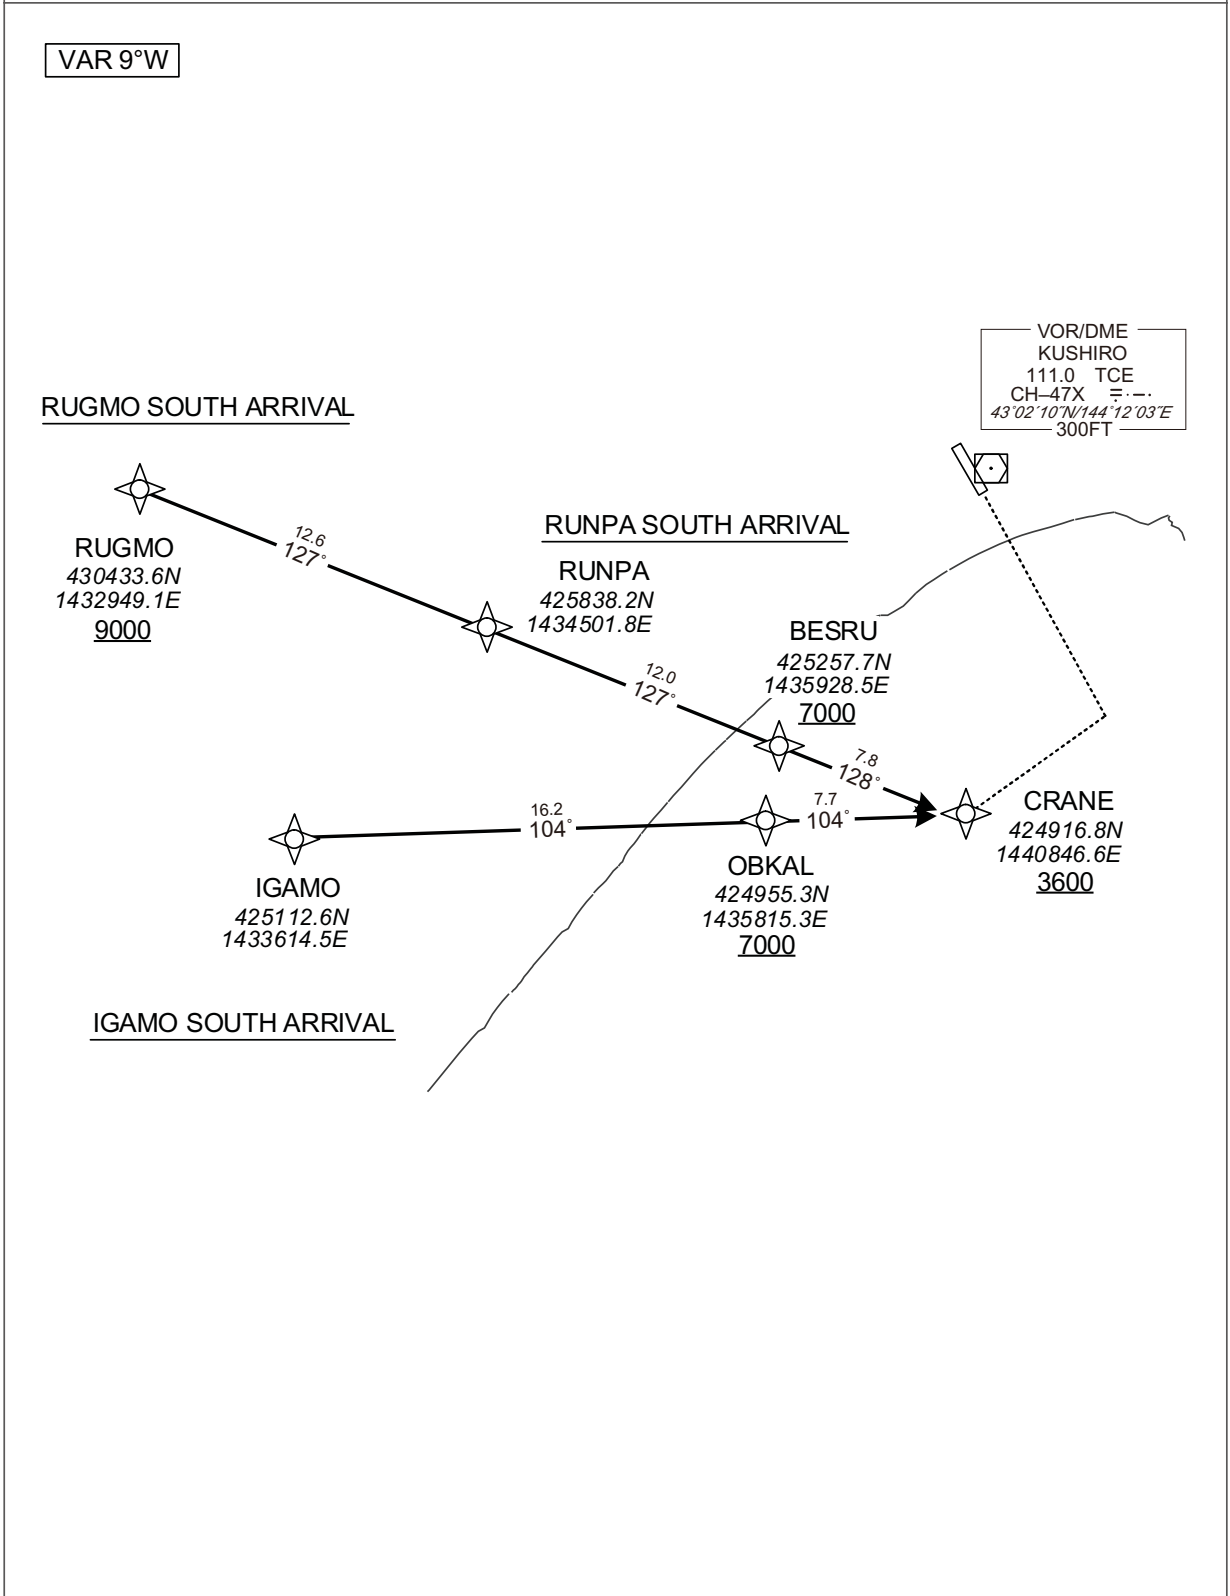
VAR 9°W

VOR/DME
KUSHIRO
111.0 TCE
CH–47X
43°02′10″N/144°12′03″E
300FT

RUGMO SOUTH ARRIVAL

RUGMO
430433.6N
1432949.1E
9000

12.6
127°

RUNPA SOUTH ARRIVAL

RUNPA
425838.2N
1434501.8E

12.0
127°

BESRU
425257.7N
1435928.5E
7000

7.8
128°

CRANE
424916.8N
1440846.6E
3600

16.2
104°

7.7
104°

IGAMO
425112.6N
1433614.5E

OBKAL
424955.3N
1435815.3E
7000

IGAMO SOUTH ARRIVAL